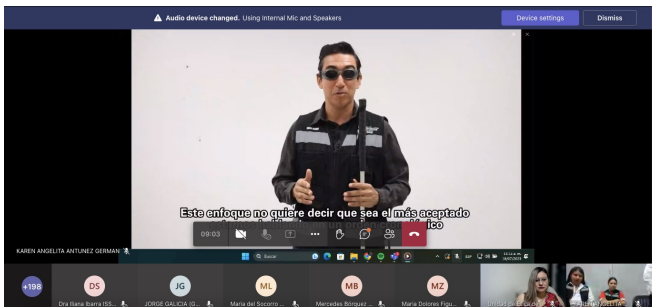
Audio device changed. Using Internal Mic and Speakers
Device settings
Dismiss

Este enfoque no quiere decir que sea el más aceptado
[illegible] ico

KAREN ANGELITA ANTUNEZ GERMAN

09:03

Buscar

+198
DS
Dra Iliana Ibarra ISS...
JG
JORGE GALICIA (G...
ML
María del Socorro ...
MB
Mercedes Bórquez ...
MZ
María Dolores Figu...
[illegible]
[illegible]